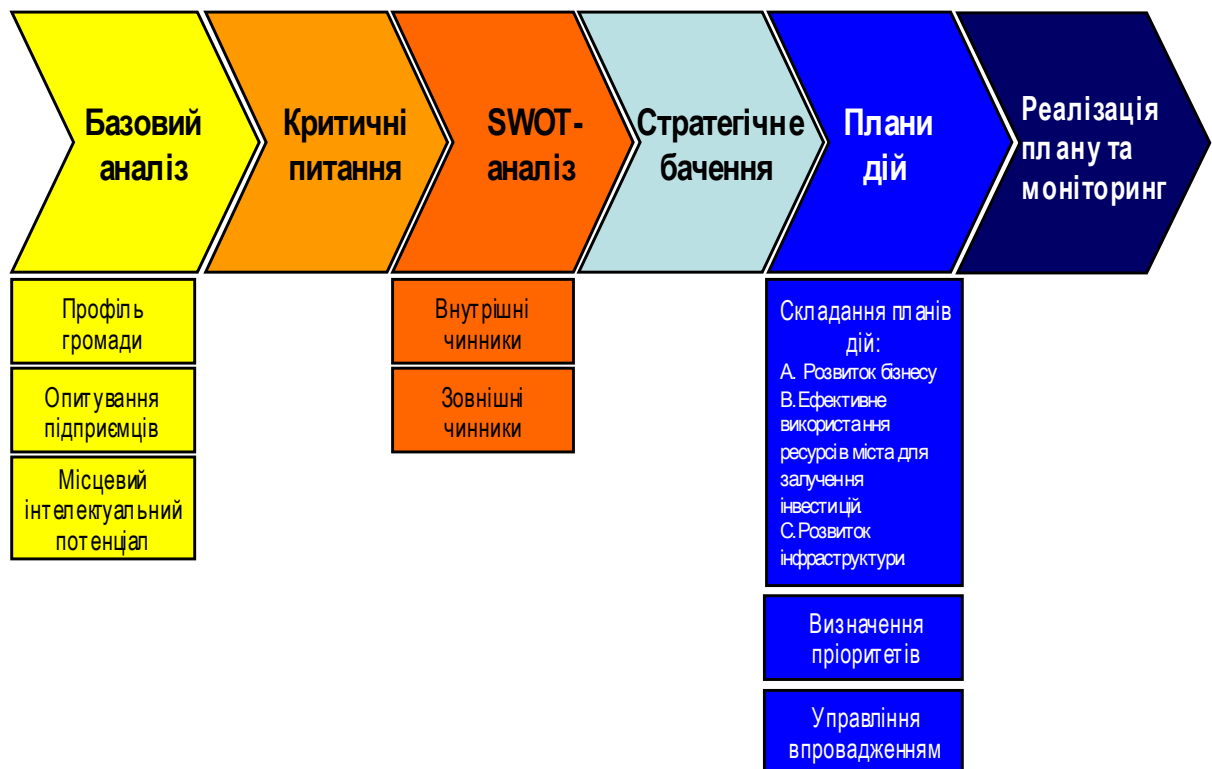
Базовий аналіз

Критичні питання

SWOT-аналіз

Стратегічне бачення

Плани дій

Реалізація плану та моніторинг

Профіль громади

Опитування підприємців

Місцевий інтелектуальний потенціал

Внутрішні чинники

Зовнішні чинники

Складання планів дій:
А. Розвиток бізнесу
В. Ефективне використання ресурсів міста для залучення інвестицій.
С. Розвиток інфраструктури

Визначення пріоритетів

Управління впровадженням